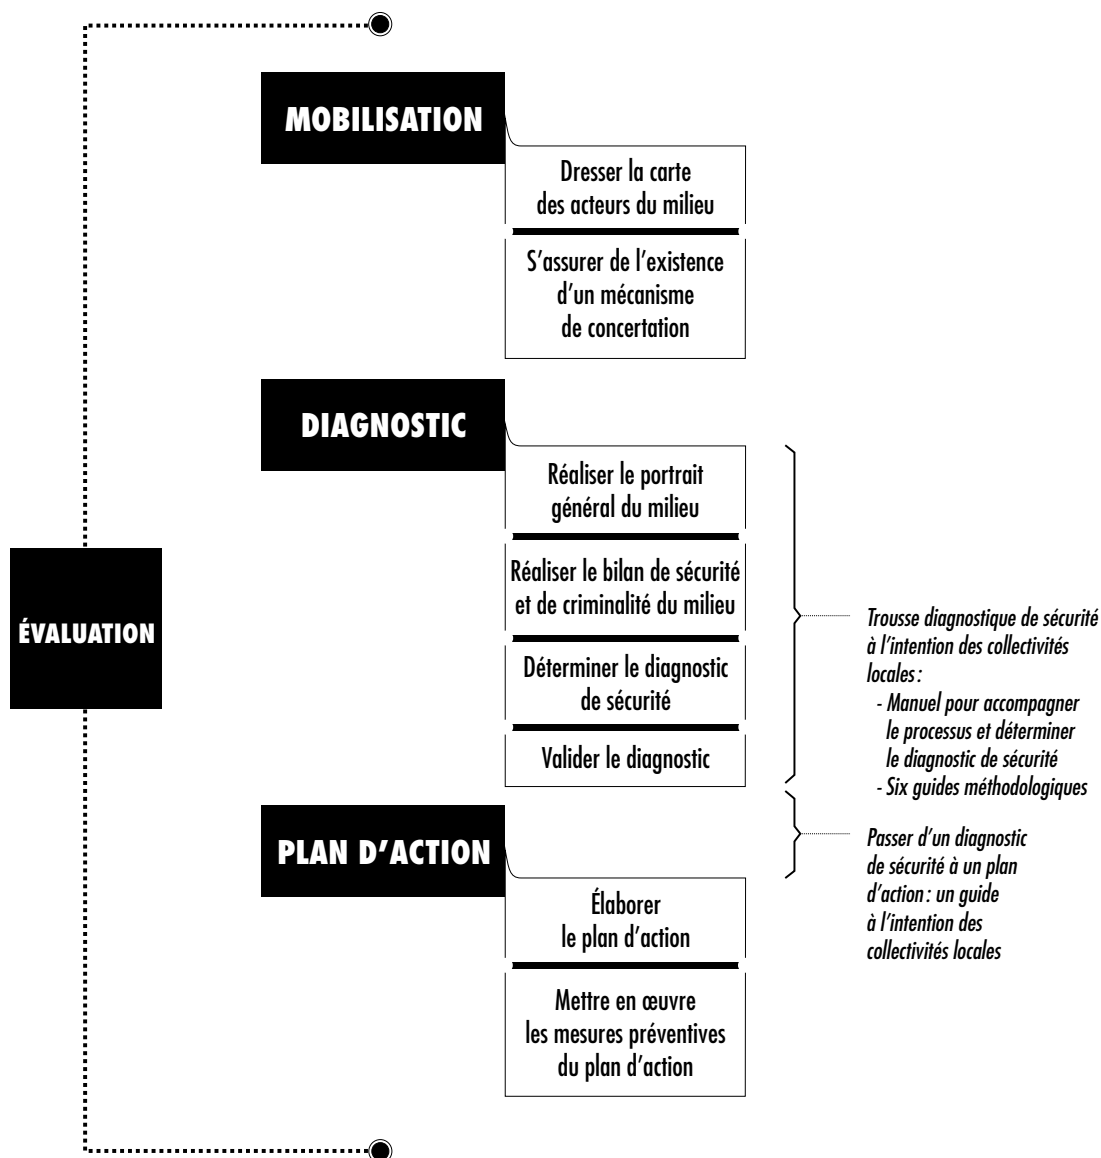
MOBILISATION

Dresser la carte des acteurs du milieu

S'assurer de l'existence d'un mécanisme de concertation

DIAGNOSTIC

Réaliser le portrait général du milieu

Réaliser le bilan de sécurité et de criminalité du milieu

Déterminer le diagnostic de sécurité

Valider le diagnostic

ÉVALUATION

Trousse diagnostique de sécurité à l'intention des collectivités locales :
- Manuel pour accompagner le processus et déterminer le diagnostic de sécurité
- Six guides méthodologiques

PLAN D'ACTION

Passer d'un diagnostic de sécurité à un plan d'action : un guide à l'intention des collectivités locales

Élaborer le plan d'action

Mettre en œuvre les mesures préventives du plan d'action